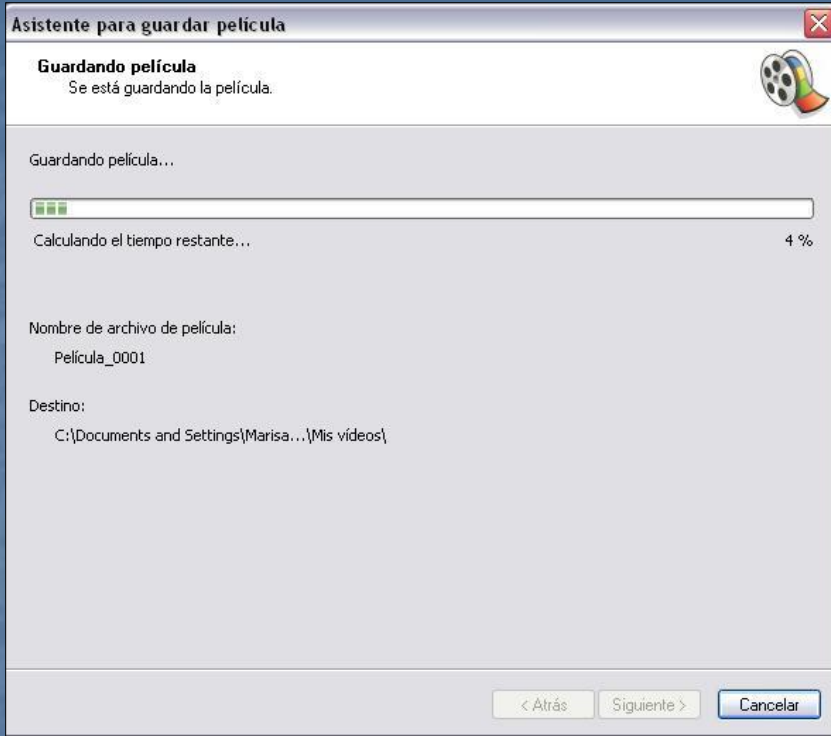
Asistente para guardar película

Guardando película
Se está guardando la película.

Guardando película...

Calculando el tiempo restante...

4 %

Nombre de archivo de película:

Película_0001

Destino:

C:\Documents and Settings\Marisa...\Mis vídeos\

< Atrás

Siguiente >

Cancelar